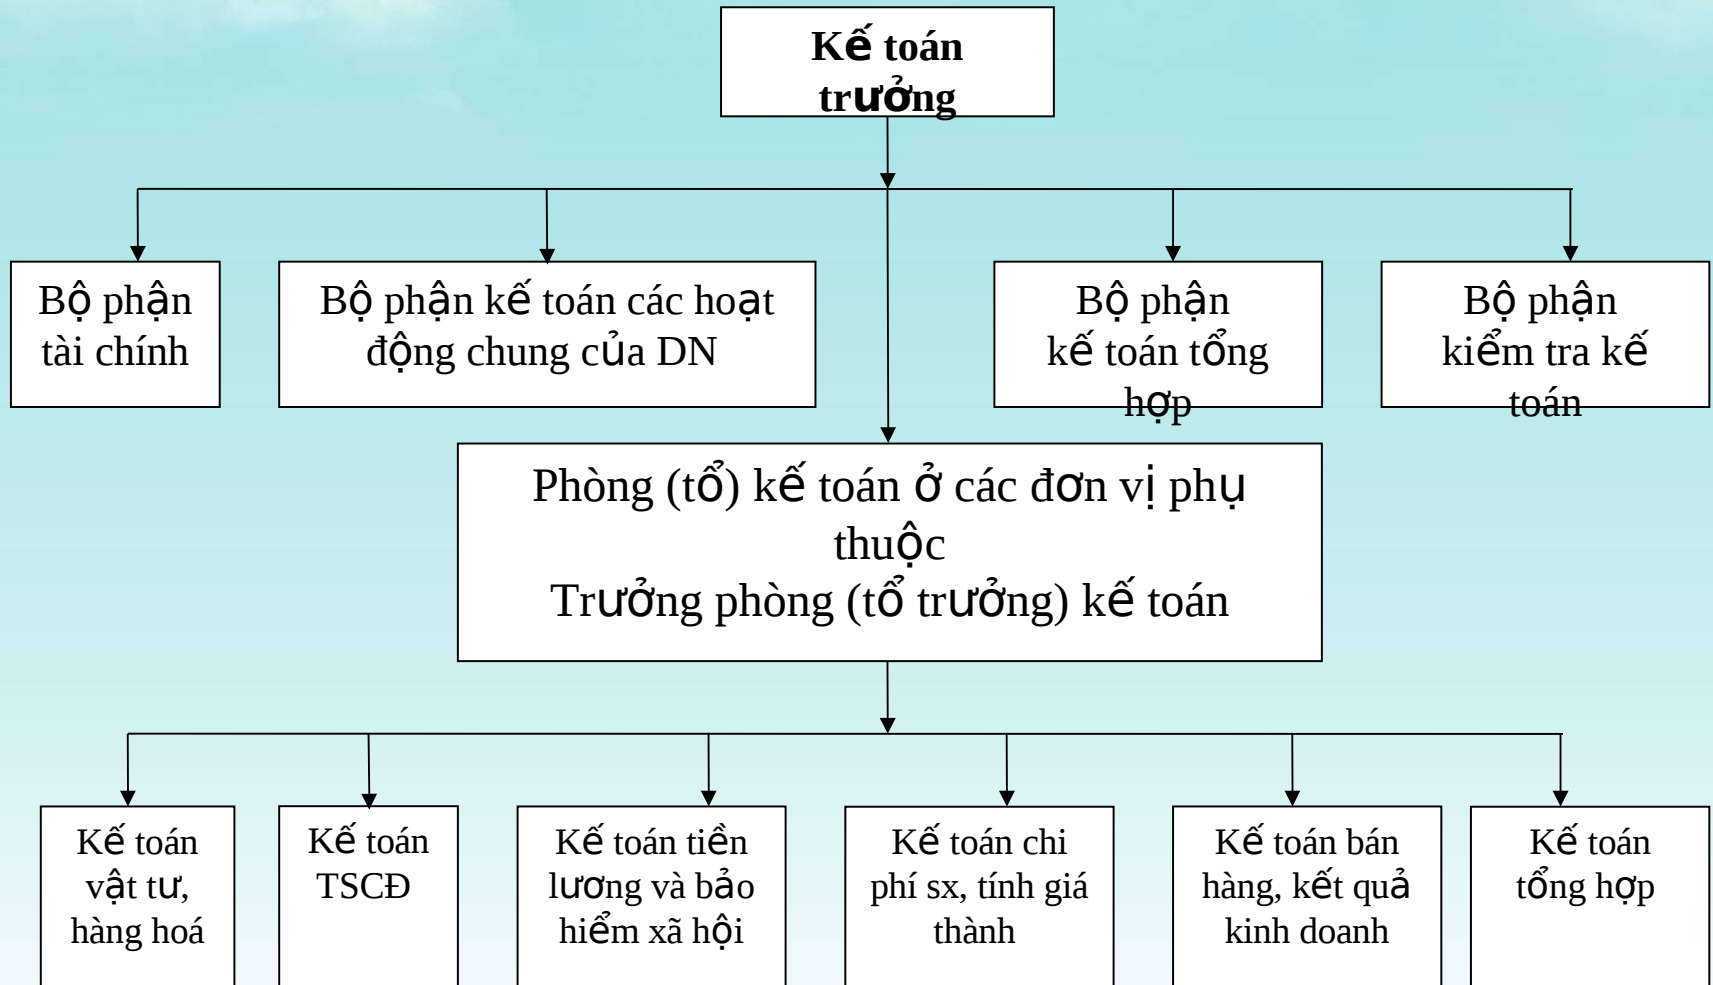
Kế toán trưởng

Bộ phận tài chính

Bộ phận kế toán các hoạt động chung của DN

Bộ phận kế toán tổng hợp

Bộ phận kiểm tra kế toán

Phòng (tổ) kế toán ở các đơn vị phụ thuộc
Trưởng phòng (tổ trưởng) kế toán

Kế toán vật tư, hàng hoá

Kế toán TSCĐ

Kế toán tiền lương và bảo hiểm xã hội

Kế toán chi phí sx, tính giá thành

Kế toán bán hàng, kết quả kinh doanh

Kế toán tổng hợp